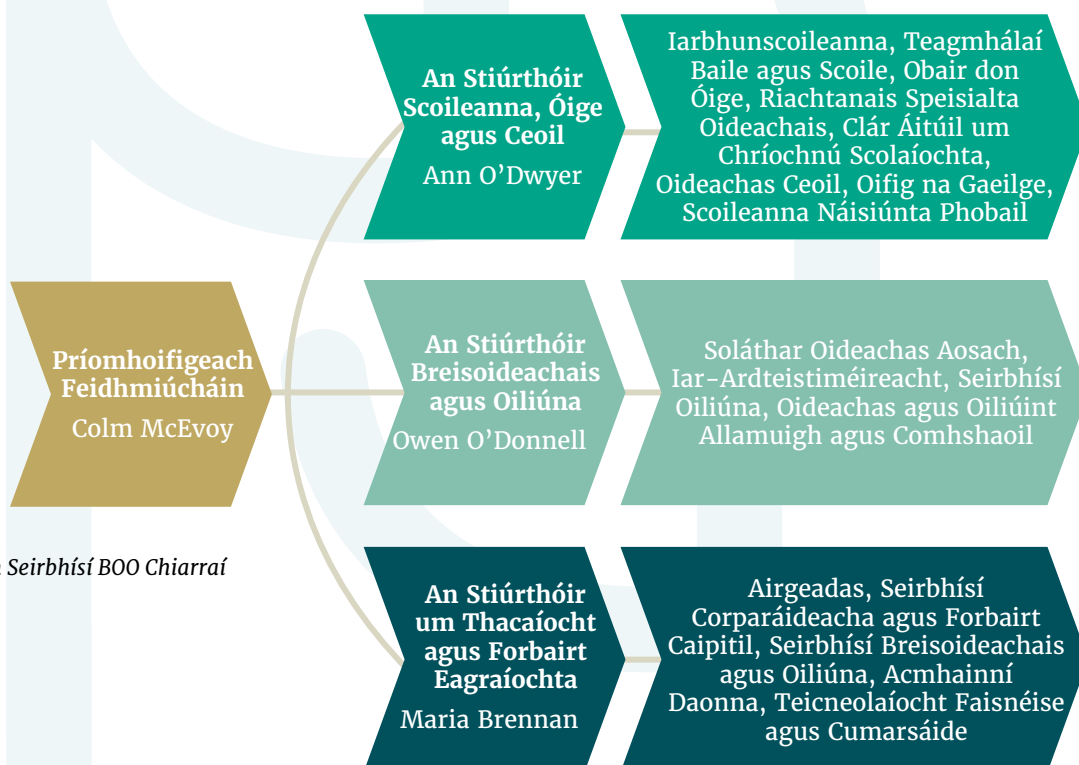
Príomhoifigeach Feidhmiúcháin
Colm McEvoy

Seirbhísí BOO Chiarraí

An Stiúrthóir Scoileanna, Óige agus Ceoil
Ann O'Dwyer

Iarbhunscoileanna, Teagmhálaí Baile agus Scoile, Obair don Óige, Riachtanais Speisialta Oideachais, Clár Áitúil um Chríochnú Scolaíochta, Oideachas Ceoil, Oifig na Gaeilge, Scoileanna Náisiúnta Phobail

An Stiúrthóir Breisoideachais agus Oiliúna
Owen O'Donnell

Soláthar Oideachas Aosach, Iar-Ardteistiméireacht, Seirbhísí Oiliúna, Oideachas agus Oiliúint Allamuigh agus Comhshaoil

An Stiúrthóir um Thacaíocht agus Forbairt Eagraíochta
Maria Brennan

Airgeadas, Seirbhísí Corparáideacha agus Forbairt Caipitil, Seirbhísí Breisoideachais agus Oiliúna, Acmhainní Daonna, Teicneolaíocht Faisnéise agus Cumarsáide